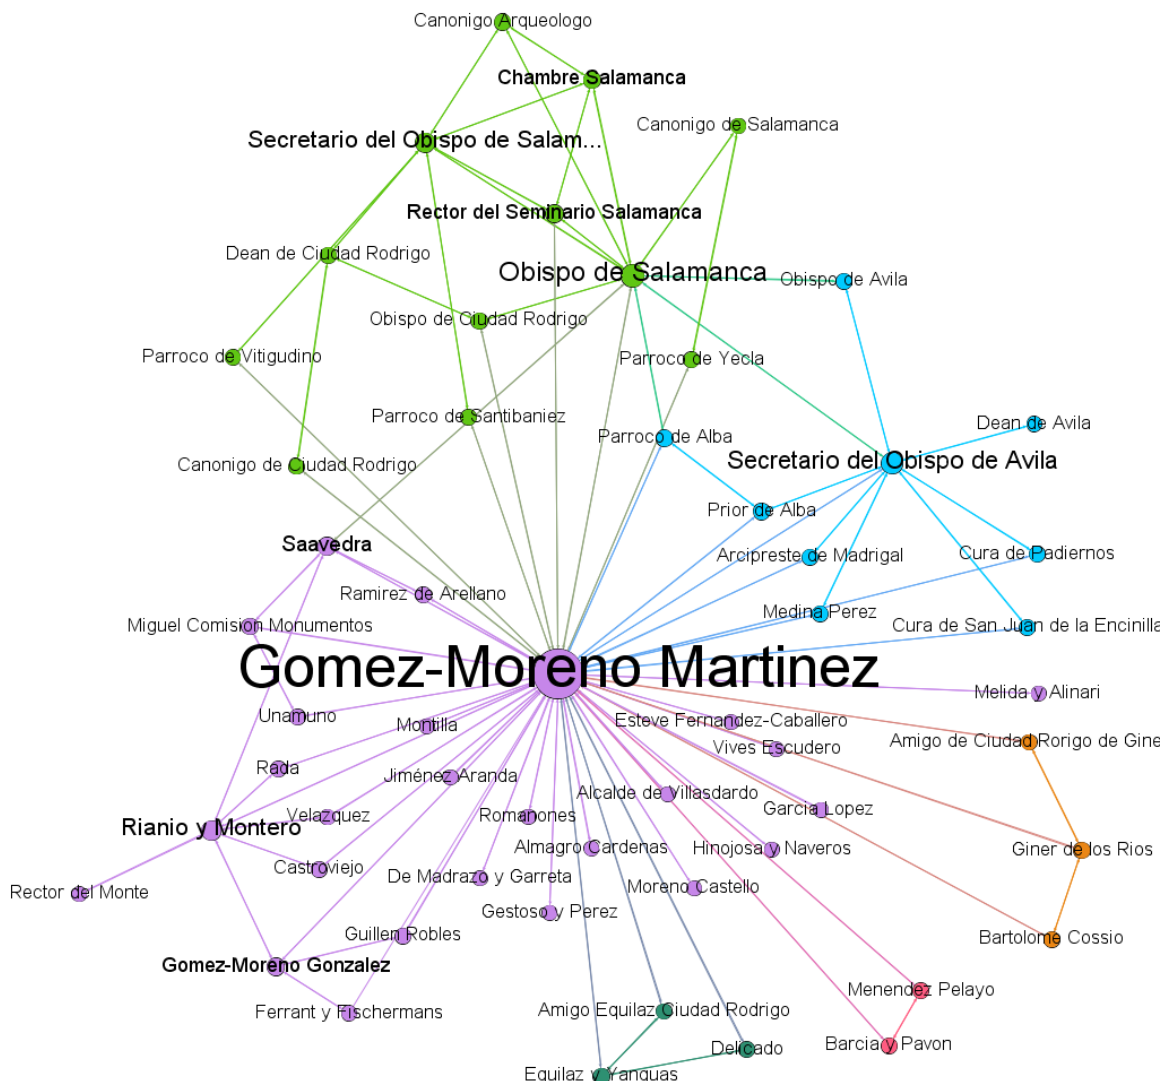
Canonigo Arqueologo
Chambre Salamanca
Secretario del Obispo de Salam...
Canonigo de Salamanca
Rector del Seminario Salamanca
Dean de Ciudad Rodrigo
Obispo de Salamanca
Obispo de Avila
Obispo de Ciudad Rodrigo
Parroco de Vitigudino
Parroco de Yecla
Parroco de Santibaniez
Dean de Avila
Parroco de Alba
Canonigo de Ciudad Rodrigo
Secretario del Obispo de Avila
Prior de Alba
Saavedra
Arcipreste de Madrigal
Cura de Padiernos
Ramirez de Arellano
Medina Perez
Miguel Comision Monumentos
Cura de San Juan de la Encinilla
Gomez-Moreno Martinez
Melida y Alinari
Unamuno
Montilla
Esteve Fernandez-Caballero
Vives Escudero
Amigo de Ciudad Rorigo de Gine
Rada
Jiménez Aranda
Alcalde de Villasdardo
Velazquez
Garcia Lopez
Rianio y Montero
Romanones
Almagro Cardenas
Hinojosa y Naveros
Giner de los Rios
Castroviejo
Rector del Monte
De Madrazo y Garreta
Moreno Castello
Gestoso y Perez
Guillen Robles
Bartolome Cossio
Gomez-Moreno Gonzalez
Menendez Pelayo
Ferrant y Fischermans
Amigo Equilaz Ciudad Rodrigo
Delicado
Barcia y Pavon
Equilaz y Yanguas